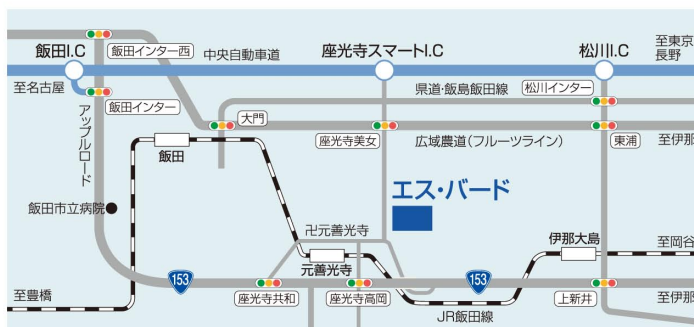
飯田I.C
飯田インター西
中央自動車道
座光寺スマートI.C
松川I.C
至東京
長野
至名古屋
飯田インター
県道・飯島飯田線
松川インター
アップルロード
大門
座光寺美女
広域農道(フルーツライン)
東浦
至伊那
飯田
エス・バード
飯田市立病院
卍元善光寺
伊那大島
至岡谷
元善光寺
153
153
至豊橋
座光寺共和
座光寺高岡
上新井
至伊那
JR飯田線